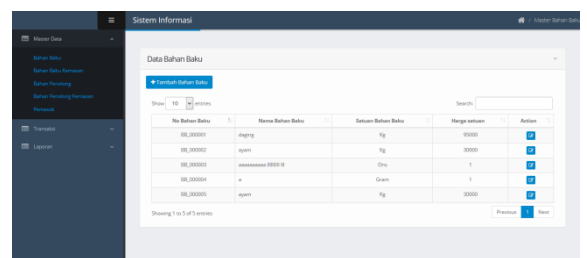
Sistem Informasi

Master Data

Master Data

Bahan Baku

Bahan Baku Kemasan

Bahan Penolong

Bahan Penolong Kemasan

Produk

Transaksi

Laporan

Data Bahan Baku

+ Tambah Bahan Baku

Show 10 entries

Search:

| No Bahan Baku | Nama Bahan Baku | Satuan Bahan Baku | Harga satuan | Action |
|---|---|---|---|---|
| BB_000001 | dsgrrg | Kg | 95000 | |
| BB_000002 | ayam | Kg | 30000 | |
| BB_000003 | aaaaaaaaaa 8888 8 | Ons | 1 | |
| BB_000004 | a | Gram | 1 | |
| BB_000005 | ayam | Kg | 30000 | |

Showing 1 to 5 of 5 entries

Previous 1 Next